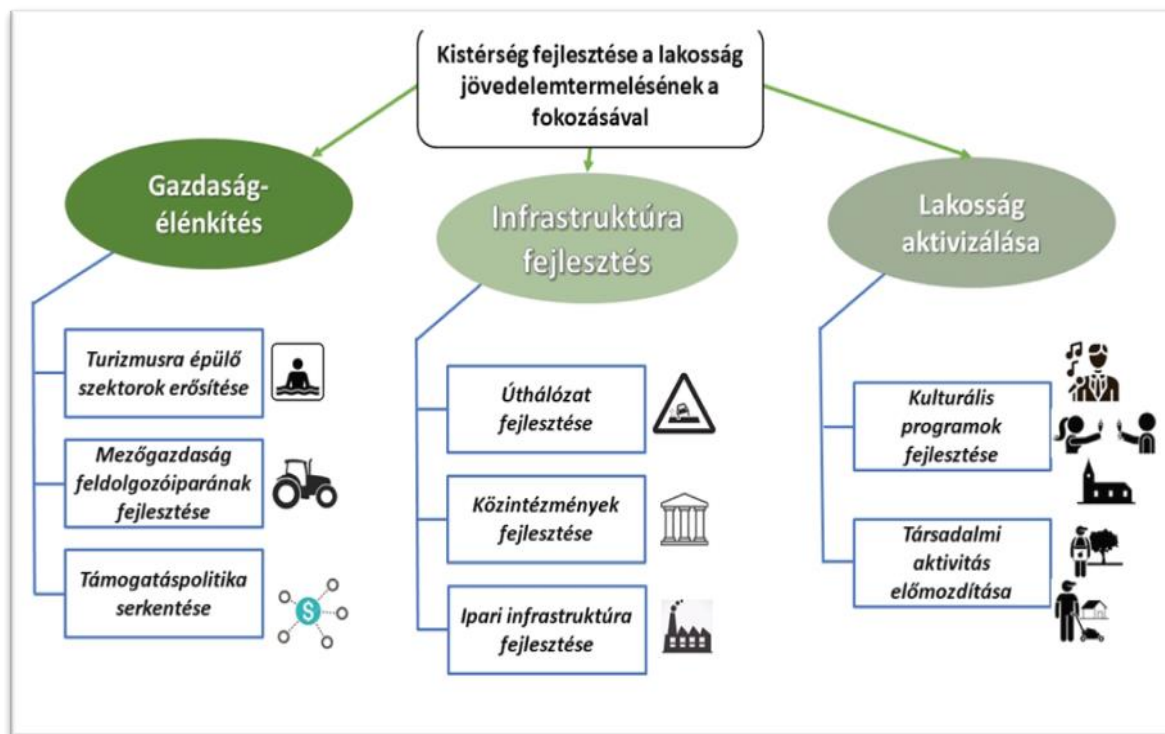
Kistérség fejlesztése a lakosság jövedelemtermelésének a fokozásával

Gazdaság-élénkítés

Infrastruktúra fejlesztés

Lakosság aktivizálása

Turizmusra épülő szektorok erősítése

Mezőgazdaság feldolgozóiparának fejlesztése

Támogatáspolitika serkentése

Úthálózat fejlesztése

Közintézmények fejlesztése

Ipari infrastruktúra fejlesztése

Kulturális programok fejlesztése

Társadalmi aktivitás előmozdítása